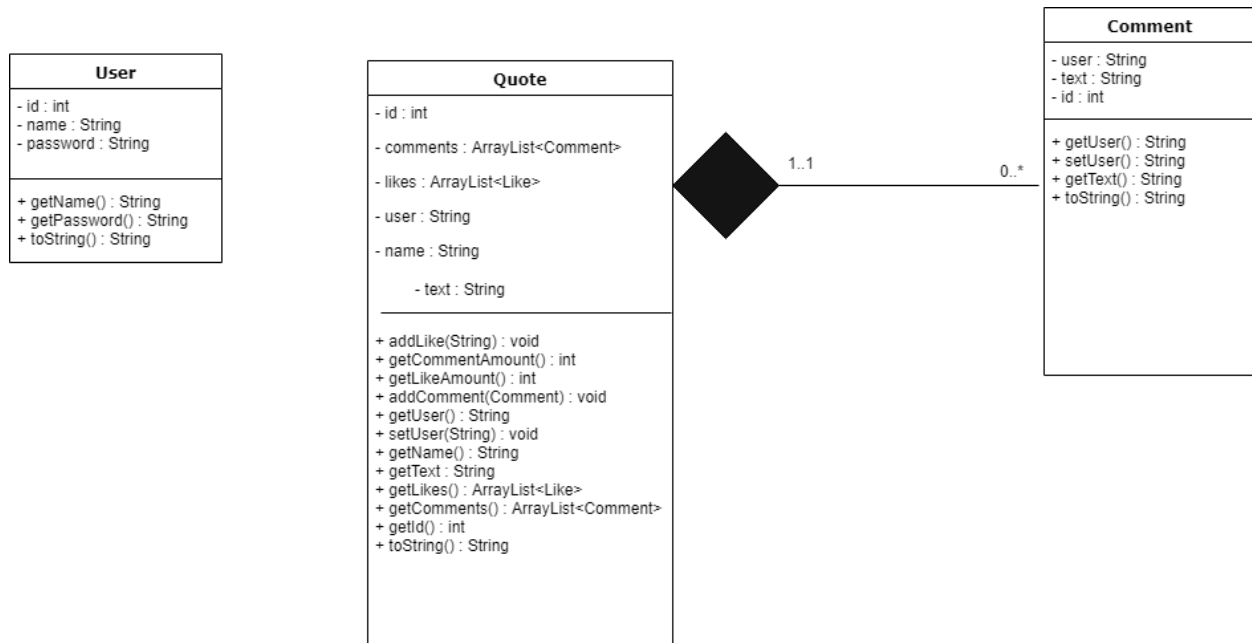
User

- id : int
- name : String
- password : String

+ getName() : String
+ getPassword() : String
+ toString() : String

Quote

- id : int

- comments : ArrayList<Comment>

- likes : ArrayList<Like>

- user : String

- name : String

- text : String

+ addLike(String) : void
+ getCommentAmount() : int
+ getLikeAmount() : int
+ addComment(Comment) : void
+ getUser() : String
+ setUser(String) : void
+ getName() : String
+ getText : String
+ getLikes() : ArrayList<Like>
+ getComments() : ArrayList<Comment>
+ getId() : int
+ toString() : String

1..1

0..*

Comment

- user : String
- text : String
- id : int

+ getUser() : String
+ setUser() : String
+ getText() : String
+ toString() : String